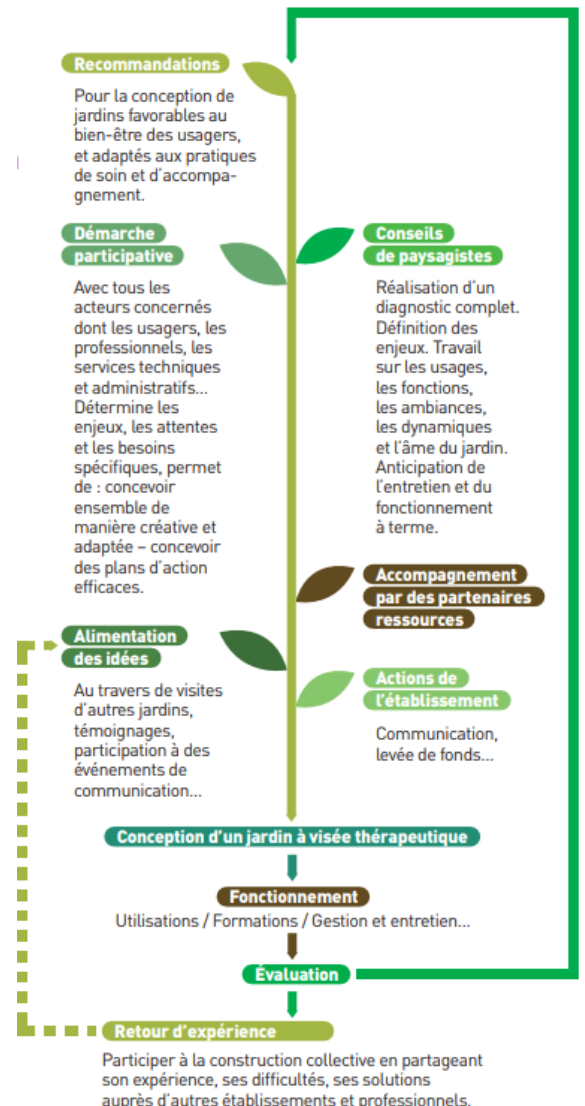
Recommandations

Pour la conception de jardins favorables au bien-être des usagers, et adaptés aux pratiques de soin et d'accompagnement.

Démarche participative

Avec tous les acteurs concernés dont les usagers, les professionnels, les services techniques et administratifs... Détermine les enjeux, les attentes et les besoins spécifiques, permet de : concevoir ensemble de manière créative et adaptée – concevoir des plans d'action efficaces.

Conseils de paysagistes

Réalisation d'un diagnostic complet. Définition des enjeux. Travail sur les usages, les fonctions, les ambiances, les dynamiques et l'âme du jardin. Anticipation de l'entretien et du fonctionnement à terme.

Accompagnement par des partenaires ressources

Alimentation des idées

Au travers de visites d'autres jardins, témoignages, participation à des événements de communication...

Actions de l'établissement

Communication, levée de fonds...

Conception d'un jardin à visée thérapeutique

Fonctionnement

Utilisations / Formations / Gestion et entretien...

Évaluation

Retour d'expérience

Participer à la construction collective en partageant son expérience, ses difficultés, ses solutions auprès d'autres établissements et professionnels.